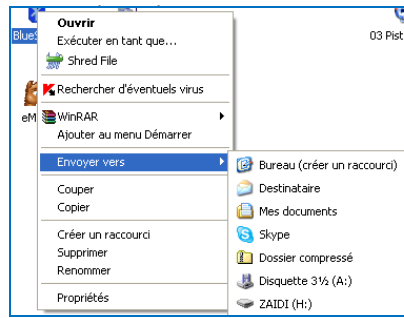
BlueS
eM
03 Pist

Ouvrir
Exécuter en tant que...
Shred File
Rechercher d'éventuels virus
WinRAR
Ajouter au menu Démarrer
Envoyer vers
Couper
Copier
Créer un raccourci
Supprimer
Renommer
Propriétés

Bureau (créer un raccourci)
Destinataire
Mes documents
Skype
Dossier compressé
Disquette 3½ (A:)
ZAIDI (H:)